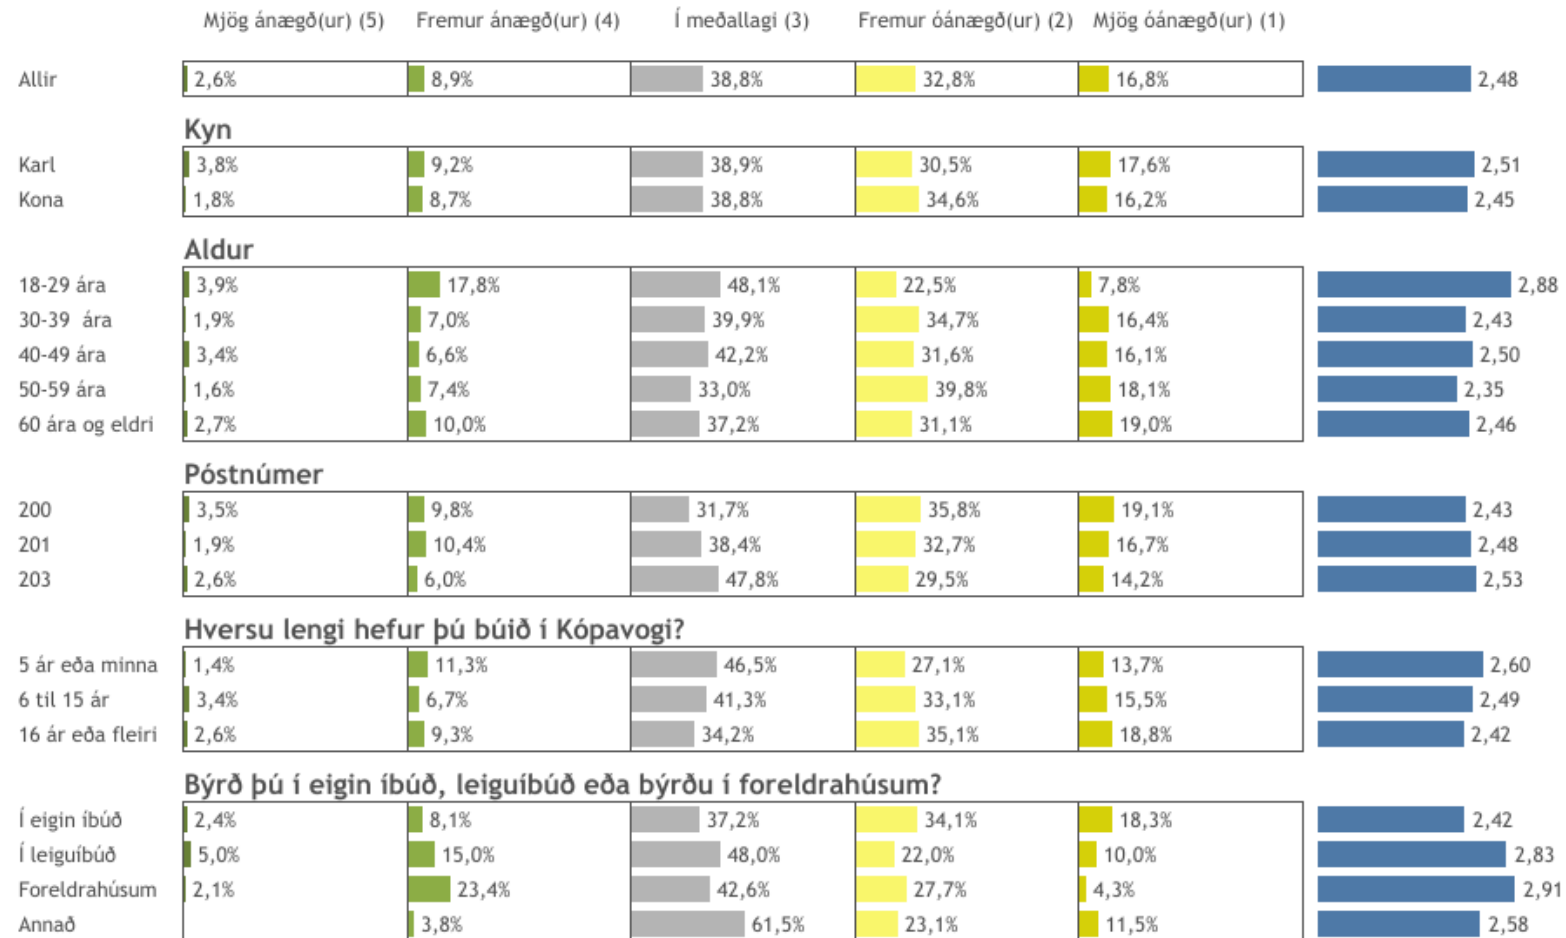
| | Mjög ánægð(ur) (5) | Fremur ánægð(ur) (4) | Í meðallagi (3) | Fremur óánægð(ur) (2) | Mjög óánægð(ur) (1) | |
|---|---|---|---|---|---|---|
| Allir | 2,6% | 8,9% | 38,8% | 32,8% | 16,8% | 2,48 |
| **Kyn** | | | | | | |
| Karl | 3,8% | 9,2% | 38,9% | 30,5% | 17,6% | 2,51 |
| Kona | 1,8% | 8,7% | 38,8% | 34,6% | 16,2% | 2,45 |
| **Aldur** | | | | | | |
| 18-29 ára | 3,9% | 17,8% | 48,1% | 22,5% | 7,8% | 2,88 |
| 30-39 ára | 1,9% | 7,0% | 39,9% | 34,7% | 16,4% | 2,43 |
| 40-49 ára | 3,4% | 6,6% | 42,2% | 31,6% | 16,1% | 2,50 |
| 50-59 ára | 1,6% | 7,4% | 33,0% | 39,8% | 18,1% | 2,35 |
| 60 ára og eldri | 2,7% | 10,0% | 37,2% | 31,1% | 19,0% | 2,46 |
| **Póstnúmer** | | | | | | |
| 200 | 3,5% | 9,8% | 31,7% | 35,8% | 19,1% | 2,43 |
| 201 | 1,9% | 10,4% | 38,4% | 32,7% | 16,7% | 2,48 |
| 203 | 2,6% | 6,0% | 47,8% | 29,5% | 14,2% | 2,53 |
| **Hversu lengi hefur þú búið í Kópavogi?** | | | | | | |
| 5 ár eða minna | 1,4% | 11,3% | 46,5% | 27,1% | 13,7% | 2,60 |
| 6 til 15 ár | 3,4% | 6,7% | 41,3% | 33,1% | 15,5% | 2,49 |
| 16 ár eða fleiri | 2,6% | 9,3% | 34,2% | 35,1% | 18,8% | 2,42 |
| **Býrð þú í eigin íbúð, leiguíbúð eða býrðu í foreldrahúsum?** | | | | | | |
| Í eigin íbúð | 2,4% | 8,1% | 37,2% | 34,1% | 18,3% | 2,42 |
| Í leiguíbúð | 5,0% | 15,0% | 48,0% | 22,0% | 10,0% | 2,83 |
| Foreldrahúsum | 2,1% | 23,4% | 42,6% | 27,7% | 4,3% | 2,91 |
| Annað | | 3,8% | 61,5% | 23,1% | 11,5% | 2,58 |